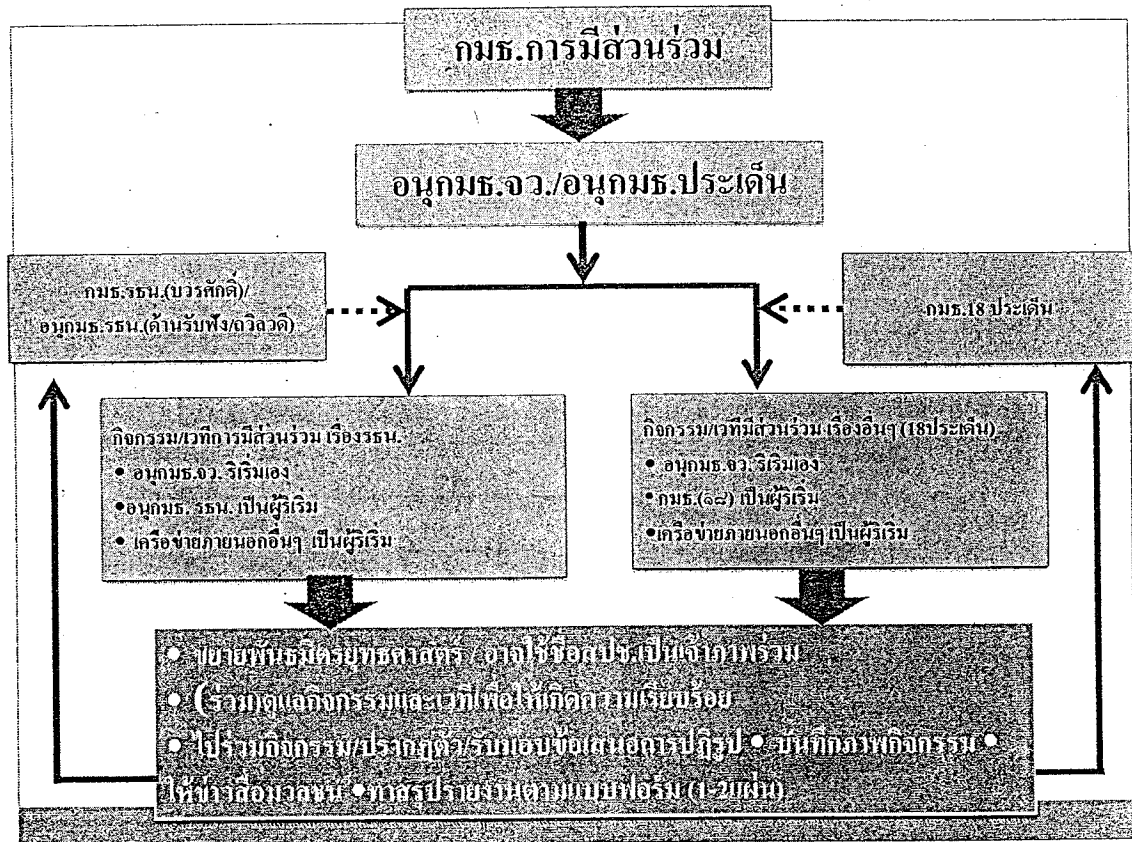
กมธ.การมีส่วนร่วม

อนุกมธ.จว./อนุกมธ.ประเด็น

กมธ.รธน.(บวรศักดิ์)/ อนุกมธ.รธน.(ด้านรับฟัง/ถวิลวดี)

กมธ.18 ประเด็น

กิจกรรม/เวทีการมีส่วนร่วม เรื่องรธน.
• อนุกมธ.จว. ริเริ่มเอง
• อนุกมธ. รธน. เป็นผู้ริเริ่ม
• เครือข่ายภายนอกอื่นๆ เป็นผู้ริเริ่ม

กิจกรรม/เวทีมีส่วนร่วม เรื่องอื่นๆ (18ประเด็น)
• อนุกมธ.จว. ริเริ่มเอง
• กมธ.(๑๘) เป็นผู้ริเริ่ม
• เครือข่ายภายนอกอื่นๆ เป็นผู้ริเริ่ม

• ขยายพันธมิตรยุทธศาสตร์ / อาจใช้ชื่อสปช.เป็นเจ้าภาพร่วม
• (ร่วมกำ)ดูแลกิจกรรมและเวทีเพื่อให้เกิดความเรียบร้อย
• ไปร่วมกิจกรรม/ปรากฏตัว/รับมอบข้อเสนอการปฏิรูป • บันทึกภาพกิจกรรม • ให้ข่าวสื่อมวลชน • ทำสรุปรายงาน(ตามแบบฟอร์ม (1-2แผ่น)